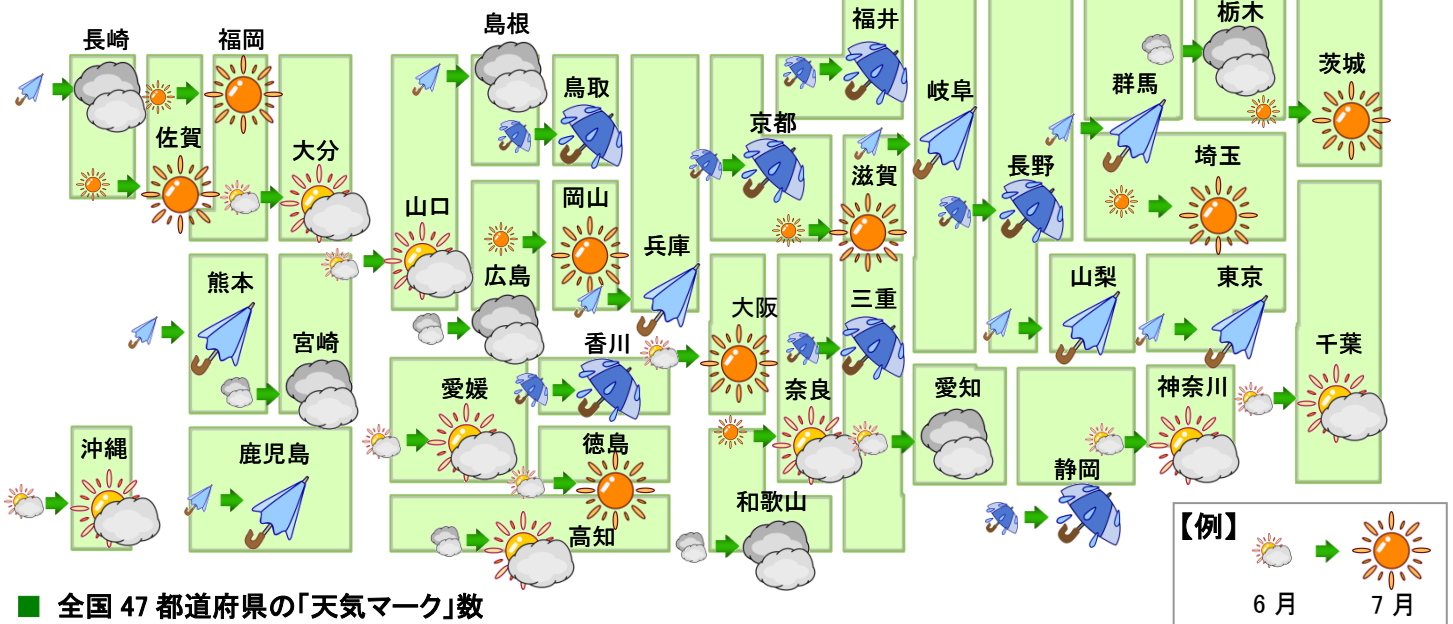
長崎
福岡
佐賀
大分
島根
鳥取
山口
広島
岡山
兵庫
福井
京都
滋賀
岐阜
長野
群馬
栃木
茨城
埼玉
熊本
宮崎
愛媛
香川
徳島
高知
大阪
奈良
和歌山
三重
愛知
山梨
東京
静岡
神奈川
千葉
沖縄
鹿児島
【例】
6 月
7 月
■ 全国 47 都道府県の「天気マーク」数